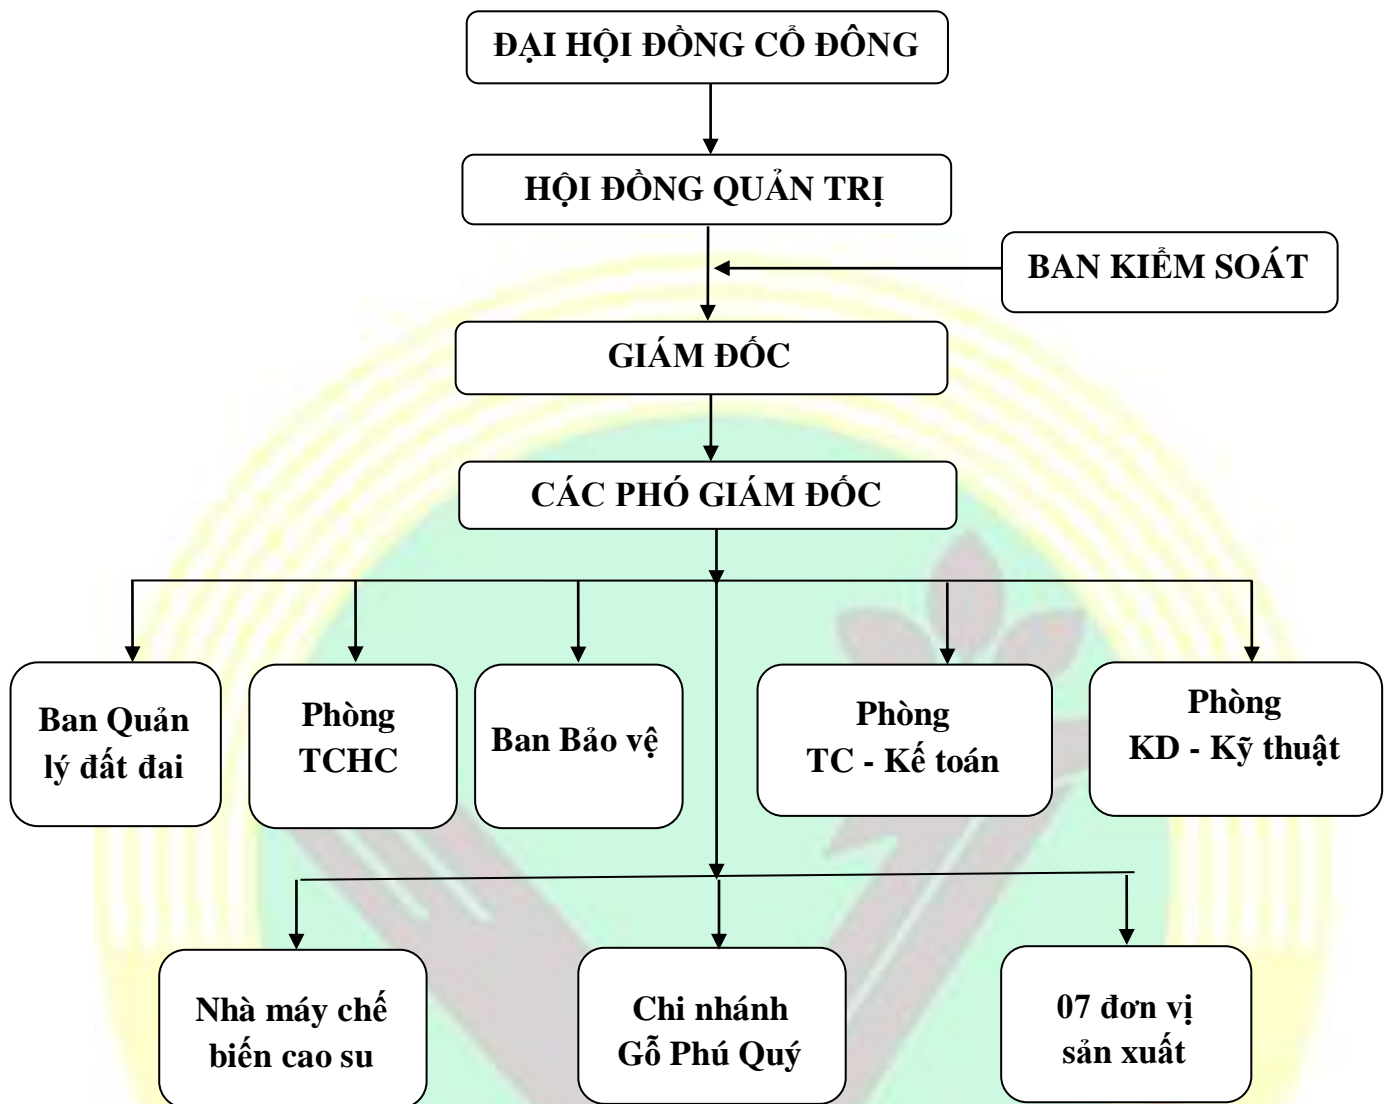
ĐẠI HỘI ĐỒNG CỔ ĐÔNG

HỘI ĐỒNG QUẢN TRỊ

BAN KIỂM SOÁT

GIÁM ĐỐC

CÁC PHÓ GIÁM ĐỐC

Ban Quản lý đất đai

Phòng TCHC

Ban Bảo vệ

Phòng TC - Kế toán

Phòng KD - Kỹ thuật

Nhà máy chế biến cao su

Chi nhánh Gỗ Phú Quý

07 đơn vị sản xuất